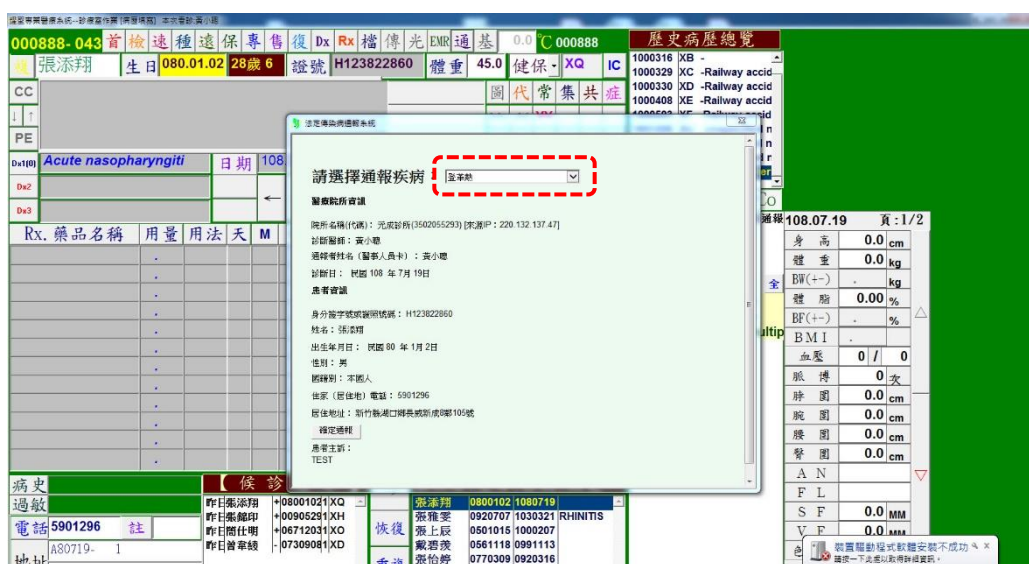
耀聖專業醫療系統--診療室作業 [調整環境] 本次看診:黃小聰

000888- 043 首 檢 速 種 遠 保 專 售 復 Dx Rx 檔 傳 光 EMR 通 基 0.0 ℃ 000888

張添翔 生日 080.01.02 28歲 6 證號 H123822860 體重 45.0 健保 XQ IC

CC

PE

Dx1(0) Acute nasopharyngiti 日期 108.

Dx2

Dx3

Rx. 藥品名稱 用量 用法 天 M

歷史病歷總覽
1000316 XB -
1000329 XC -Railway accid
1000330 XD -Railway accid
1000408 XE -Railway accid

圖 代 常 集 共 症

法定傳染病通報系統

請選擇通報疾病 登革熱

醫療院所資訊

院所名稱(代碼):元成診所(3502055293) [來源IP:220.132.137.47]
診斷醫師:黃小聰
通報者姓名(醫事人員卡):黃小聰
診斷日: 民國 108 年 7月 19日

患者資訊

身分證字號或證照號碼:H123822860
姓名:張添翔
出生年月日: 民國 80 年 1月 2日
性別:男
國籍別:本國人
住家(居住地)電話:5901296
居住地址:新竹縣湖口鄉長城新成8鄰105號
確定通報

患者主訴:
TEST

通報 108.07.19 頁:1/2
身高 0.0 cm
體重 0.0 kg
BW(+-) . kg
體脂 0.00 %
BF(+-) . %
BMI .
血壓 0 / 0
脈搏 0 次
脖圍 0.0 cm
腕圍 0.0 cm
腰圍 0.0 cm
臀圍 0.0 cm
AN
FL
SF 0.0 MM
VF 0.0 MM

全
ultip

病史
過敏
電話 5901296 註
地址 A80719- 1

候診
昨日 張添翔 +08001021 XQ
昨日 張錦印 +00905291 XH
昨日 簡仕明 +06712031 XO
昨日 曾韋綾 -07309081 XD

恢復

張添翔 0800102 1080719
張雅雯 0920707 1030321 RHINITIS
張上辰 0501015 1000207
戴碧霞 0561118 0991113
張怡婷 0770309 0920316

裝置驅動程式軟體安裝不成功
請按一下此處以取得詳細資訊。